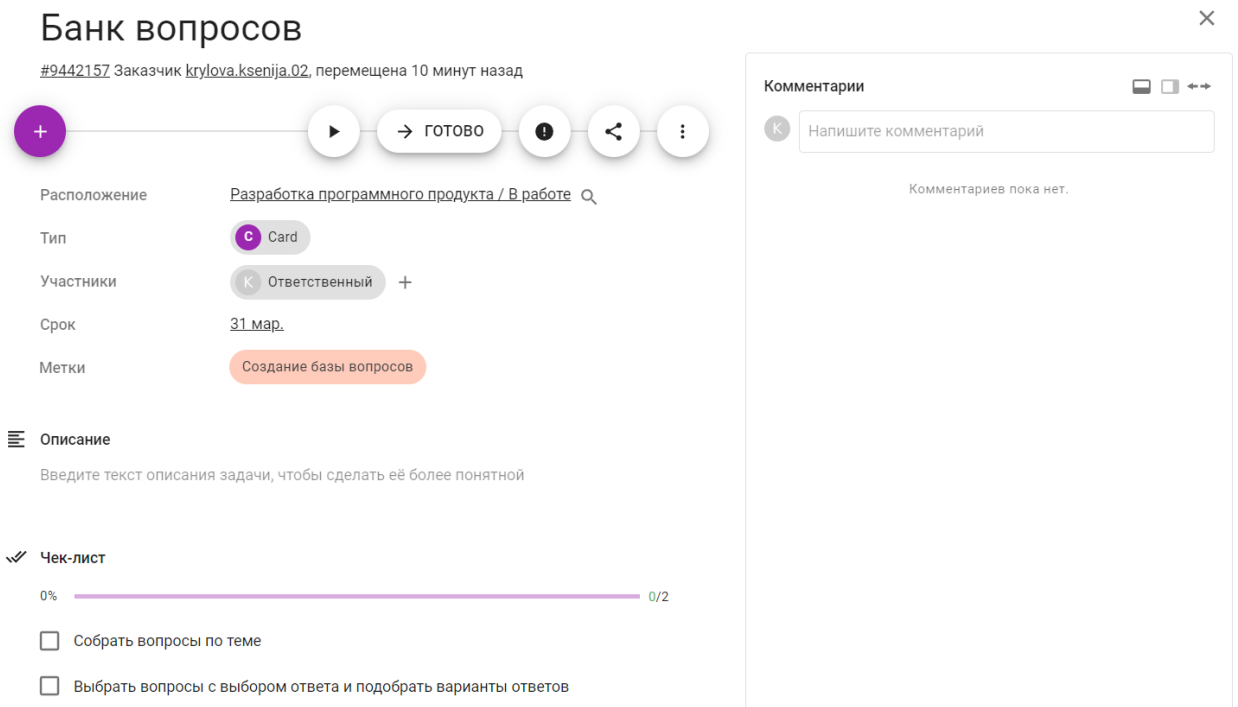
Банк вопросов

#9442157 Заказчик krylova.ksenija.02, перемещена 10 минут назад

+ → ГОТОВО

Расположение Разработка программного продукта / В работе

Тип C Card

Участники K Ответственный +

Срок 31 мар.

Метки Создание базы вопросов

Описание

Введите текст описания задачи, чтобы сделать её более понятной

Чек-лист

0% 0/2

Собрать вопросы по теме

Выбрать вопросы с выбором ответа и подобрать варианты ответов

Комментарии

K Напишите комментарий

Комментариев пока нет.